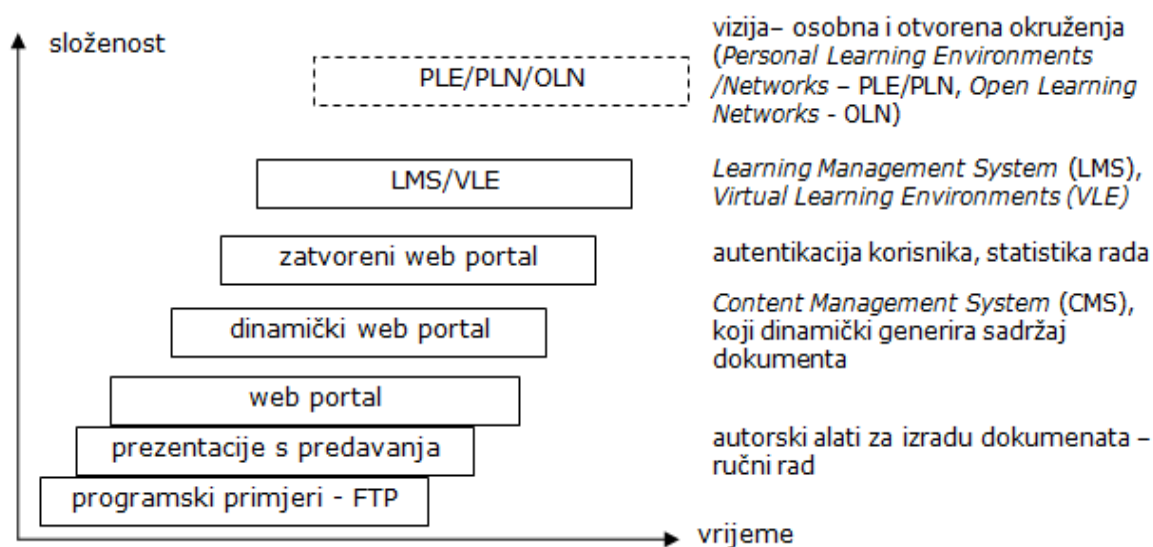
složenost

PLE/PLN/OLN

vizija– osobna i otvorena okruženja (Personal Learning Environments /Networks – PLE/PLN, Open Learning Networks - OLN)

LMS/VLE

Learning Management System (LMS), Virtual Learning Environments (VLE)

zatvoreni web portal

autentikacija korisnika, statistika rada

dinamički web portal

Content Management System (CMS), koji dinamički generira sadržaj dokumenta

web portal

prezentacije s predavanja

autorski alati za izradu dokumenata – ručni rad

programski primjeri - FTP

vrijeme